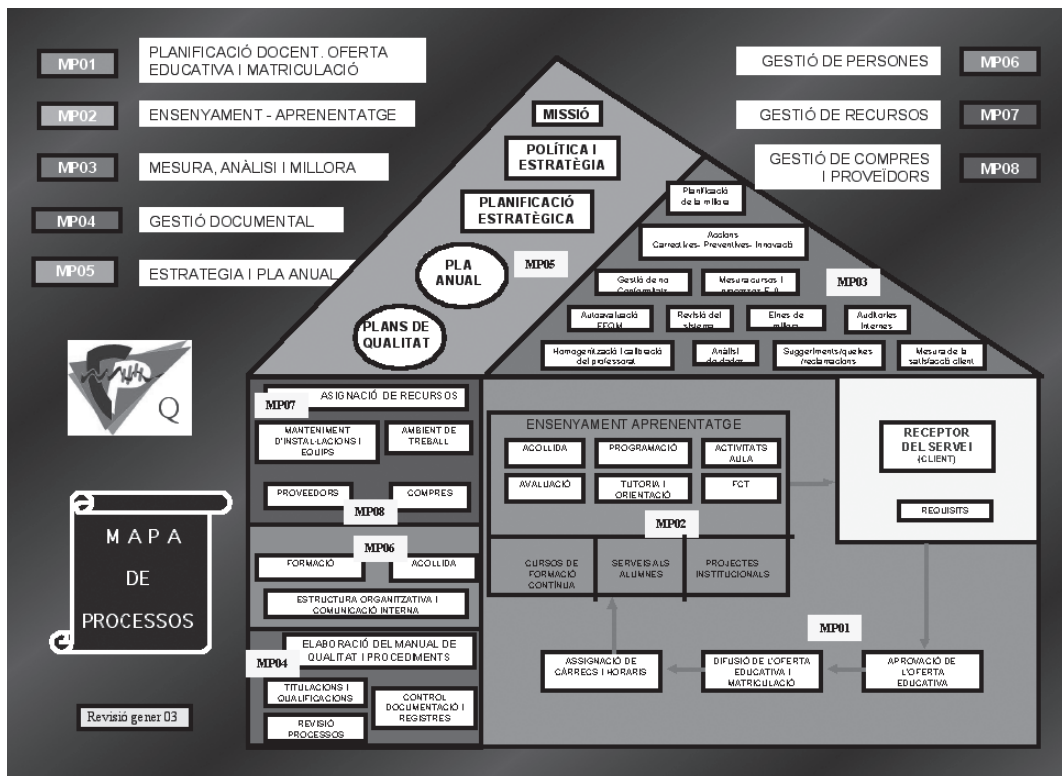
MP01 PLANIFICACIÓ DOCENT. OFERTA EDUCATIVA I MATRICULACIÓ

MP02 ENSENYAMENT - APRENENTATGE

MP03 MESURA, ANÀLISI I MILLORA

MP04 GESTIÓ DOCUMENTAL

MP05 ESTRATEGIA I PLA ANUAL

GESTIÓ DE PERSONES MP06

GESTIÓ DE RECURSOS MP07

GESTIÓ DE COMPRES I PROVEÏDORS MP08

MISSIÓ

POLÍTICA I ESTRATÈGIA

PLANIFICACIÓ ESTRATÈGICA

PLA ANUAL

MP05

PLANS DE QUALITAT

Planificació de la millora

Accions Correctives- Preventives- Innovació

Gestió de no Conformitats

Mesura cursos i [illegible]

MP03

Autoavaluació EFQM

Revisió del sistema

Eines de millora

Auditories internes

Homogenització i calibració del professorat

Anàlisi de dades

Suggeriments/queixes /reclamacions

Mesura de la satisfacció client

Q

MP07

ASIGNACIÓ DE RECURSOS

MANTENIMENT D'INSTAL·LACIONS I EQUIPS

AMBIENT DE TREBALL

PROVEEDORS

COMPRES

MP08

ENSENYAMENT APRENENTATGE

ACOLLIDA

PROGRAMACIÓ

ACTIVITATS AULA

AVALUACIÓ

TUTORIA I ORIENTACIÓ

FCT

MP02

RECEPTOR DEL SERVEI (CLIENT)

REQUISITS

MAPA DE PROCESSOS

MP06

FORMACIÓ

ACOLLIDA

ESTRUCTURA ORGANITZATIVA I COMUNICACIÓ INTERNA

CURSOS DE FORMACIÓ CONTÍNUA

SERVEIS ALS ALUMNES

PROJECTES INSTITUCIONALS

MP01

ELABORACIÓ DEL MANUAL DE QUALITAT I PROCEDIMENTS

MP04

TITULACIONS I QUALIFICACIONS

CONTROL DOCUMENTACIÓ I REGISTRES

REVISIÓ PROCESSOS

ASSIGNACIÓ DE CÀRRECS I HORARIS

DIFUSIÓ DE L'OFERTA EDUCATIVA I MATRICULACIÓ

APROVACIÓ DE L'OFERTA EDUCATIVA

Revisió gener 03